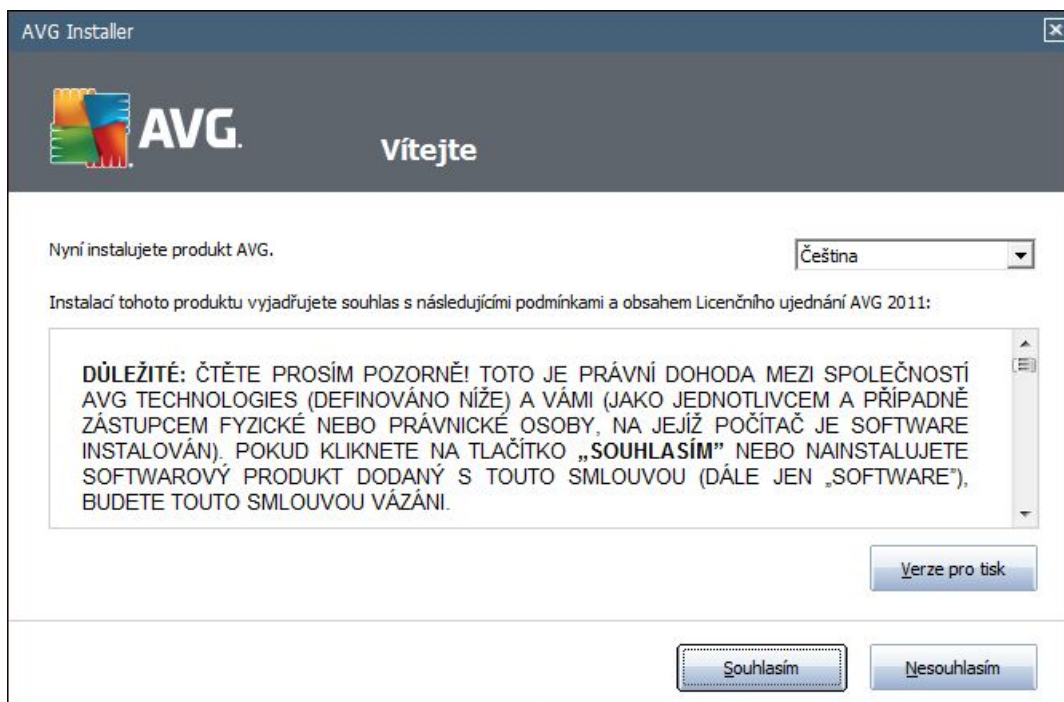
AVG Installer

AVG.

Vítejte

Nyní instalujete produkt AVG.

Čeština

Instalací tohoto produktu vyjadřujete souhlas s následujícími podmínkami a obsahem Licenčního ujednání AVG 2011:

DŮLEŽITÉ: ČTĚTE PROSÍM POZORNĚ! TOTO JE PRÁVNÍ DOHODA MEZI SPOLEČNOSTÍ AVG TECHNOLOGIES (DEFINOVÁNO NÍŽE) A VÁMI (JAKO JEDNOTLIVCEM A PŘÍPADNĚ ZÁSTUPCEM FYZICKÉ NEBO PRÁVNICKÉ OSOBY, NA JEJÍŽ POČÍTAČ JE SOFTWARE INSTALOVÁN). POKUD KLIKNETE NA TLAČÍTKO „SOUHLASÍM" NEBO NAINSTALUJETE SOFTWAROVÝ PRODUKT DODANÝ S TOUTO SMLOUVOU (DÁLE JEN „SOFTWARE"), BUDETE TOUTO SMLOUVOU VÁZÁNI.

Verze pro tisk

Souhlasím

Nesouhlasím